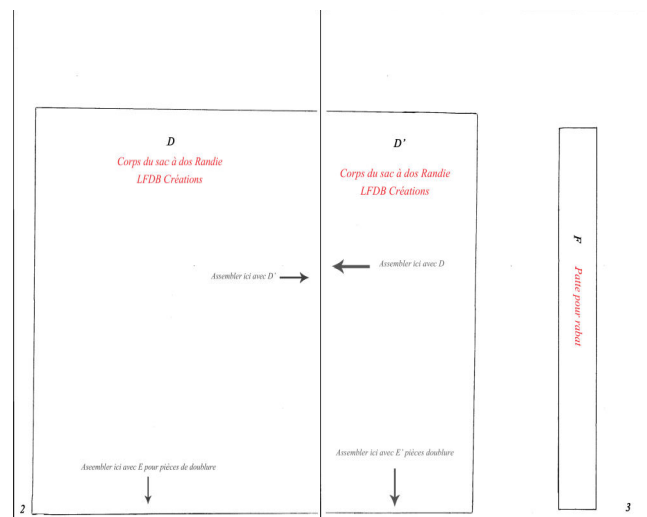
D

Corps du sac à dos Randie
LFDB Créations

Assembler ici avec D'

Assembler ici avec E pour pièces de doublure

2

D'

Corps du sac à dos Randie
LFDB Créations

Assembler ici avec D

Assembler ici avec E' pièces doublure

F

Patte pour rabat

3